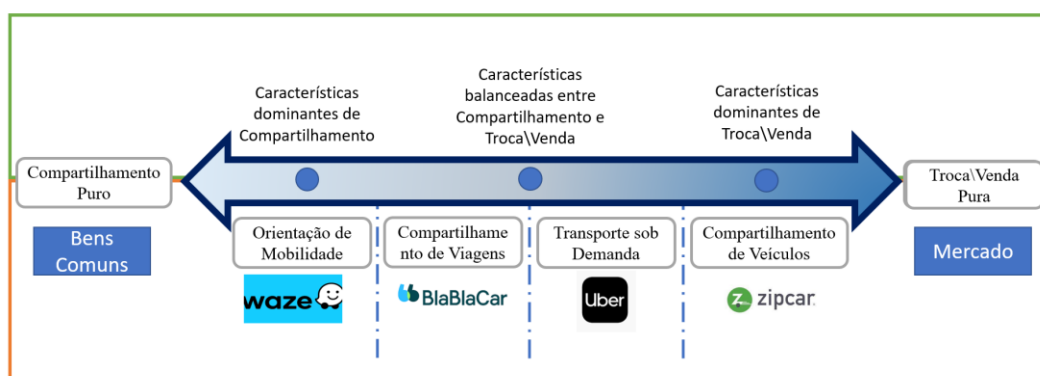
Características dominantes de Compartilhamento

Características balanceadas entre Compartilhamento e Troca\Venda

Características dominantes de Troca\Venda

Compartilhamento Puro

Troca\Venda Pura

Bens Comuns

Orientação de Mobilidade

Compartilhamento de Viagens

Transporte sob Demanda

Compartilhamento de Veículos

Mercado

waze

BlaBlaCar

Uber

zipcar